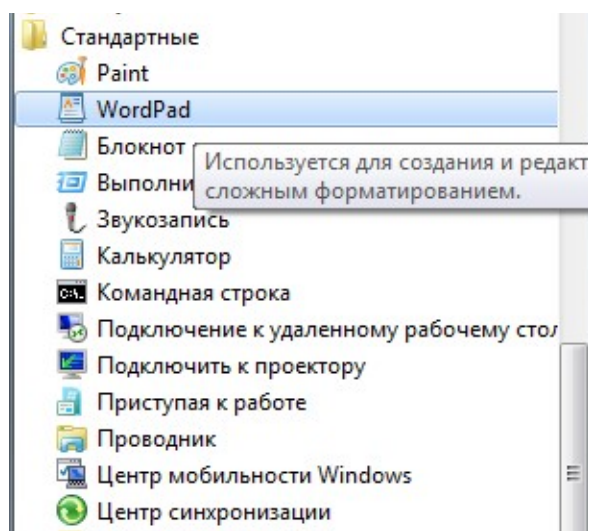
Стандартные
Paint
WordPad
Блокнот
Выполни
Используется для создания и редакт сложным форматированием.
Звукозапись
Калькулятор
Командная строка
Подключение к удаленному рабочему стол
Подключить к проектору
Приступая к работе
Проводник
Центр мобильности Windows
Центр синхронизации